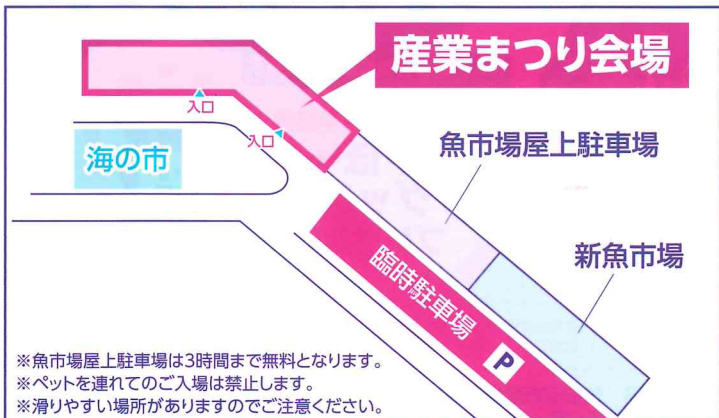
産業まつり会場

入口

入口

海の市

魚市場屋上駐車場

新魚市場

臨時駐車場

P

※魚市場屋上駐車場は3時間まで無料となります。
※ペットを連れてのご入場は禁止します。
※滑りやすい場所がありますのでご注意ください。